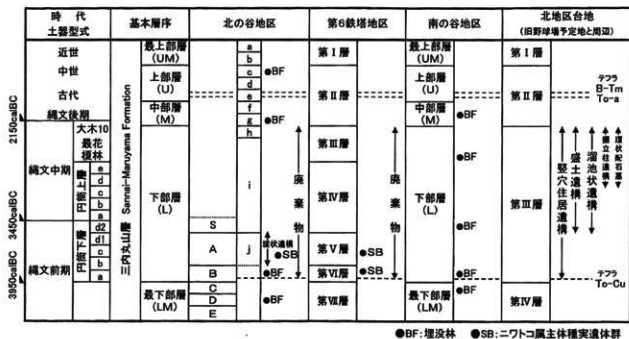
| 時代 土器型式 | 基本層序 | 北の谷地区 | 第6鉄塔地区 | 南の谷地区 | 北地区台地 (旧野球場予定地と周辺) |
|---|---|---|---|---|---|
| 近世 | 最上部層 (UM) | a b c | 第Ⅰ層 | 最上部層 (UM) | 第Ⅰ層 |
| 中世 | 上部層 (U) | d e ●BF | 第Ⅱ層 | 上部層 (U) | 第Ⅱ層 テフラ B-Tm To-a |
| 古代 | 中部層 (M) | f g ●BF | | 中部層 (M) ●BF | |
| 縄文後期 | | h | 第Ⅲ層 | | |
| 縄文中期 大木10 最花 榎林 円筒上層 e d c b a | 下部層 (L) | i 廃棄物 | 第Ⅳ層 廃棄物 | 下部層 (L) ●BF ●BF | 第Ⅲ層 竪穴住居遺構 盛土遺構 溜池状遺構 掘立柱建物 環状配石墓 |
| 縄文前期 円筒下層 d2 d1 c b a | S A | j 炭状遺物 ●SB | 第Ⅴ層 ●SB | ●BF | |
| | B | ●BF | 第Ⅵ層 ●SB | ●BF | テフラ To-Cu |
| | 最下部層 (LM) C D E | ●BF | 第Ⅶ層 | 最下部層 (LM) ●BF | 第Ⅳ層 |

三内丸山層 Sannai-Maruyama Formation

2150calBC
3450calBC
3950calBC

●BF：埋没林　●SB：ニワトコ属主体種実遺体群